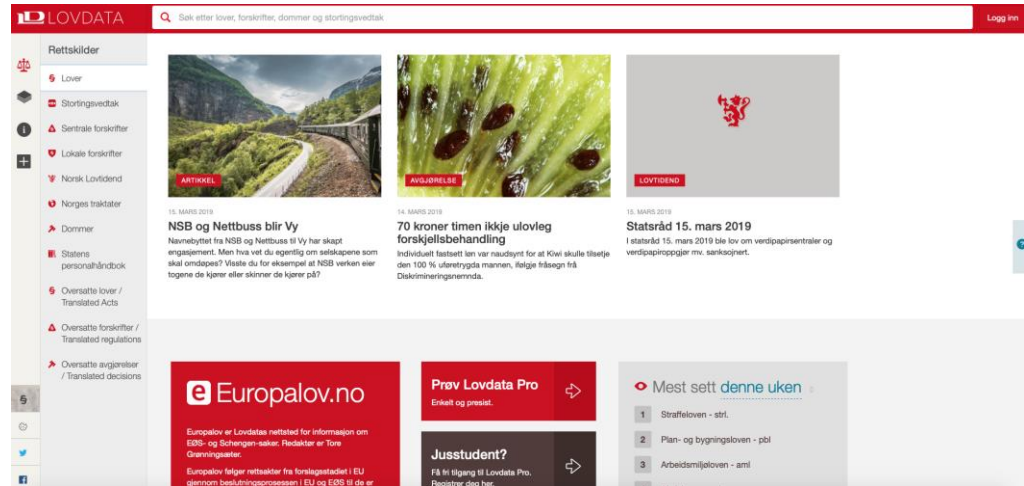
LOVDATA

Søk etter lover, forskrifter, dommer og stortingsvedtak

Logg inn

Rettskilder

Lover

Stortingsvedtak

Sentrale forskrifter

Lokale forskrifter

Norsk Lovtidend

Norges traktater

Dommer

Statens personalhåndbok

Oversatte lover / Translated Acts

Oversatte forskrifter / Translated regulations

Oversatte avgjørelser / Translated decisions

ARTIKKEL

15. MARS 2019

NSB og Nettbuss blir Vy

Navnebyttet fra NSB og Nettbuss til Vy har skapt engasjement. Men hva vet du egentlig om selskapene som skal omdøpes? Visste du for eksempel at NSB verken eier togene de kjører eller skinner de kjører på?

AVGJØRELSE

14. MARS 2019

70 kroner timen ikkje ulovleg forskjellsbehandling

Individuelt fastsett løn var naudsynt for at Kiwi skulle tilsetje den 100 % uføretrygda mannen, ifølgje fråsegn frå Diskrimineringsnemnda.

LOVTIDEND

15. MARS 2019

Statsråd 15. mars 2019

I statsråd 15. mars 2019 ble lov om verdipapirsentraler og verdipapiroppgjør mv. sanksjonert.

e Europalov.no

Europalov er Lovdatas nettsted for informasjon om EØS- og Schengen-saker. Redaktør er Tore Grønningsæter.

Europalov følger rettsakter fra forslagsstadiet i EU gjennom beslutningsprosessen i EU og EØS til de er

Prøv Lovdata Pro

Enkelt og presist.

Jusstudent?

Få fri tilgang til Lovdata Pro. Registrer deg her.

Mest sett denne uken

1 Straffeloven - strl.

2 Plan- og bygningsloven - pbl

3 Arbeidsmiljøloven - aml